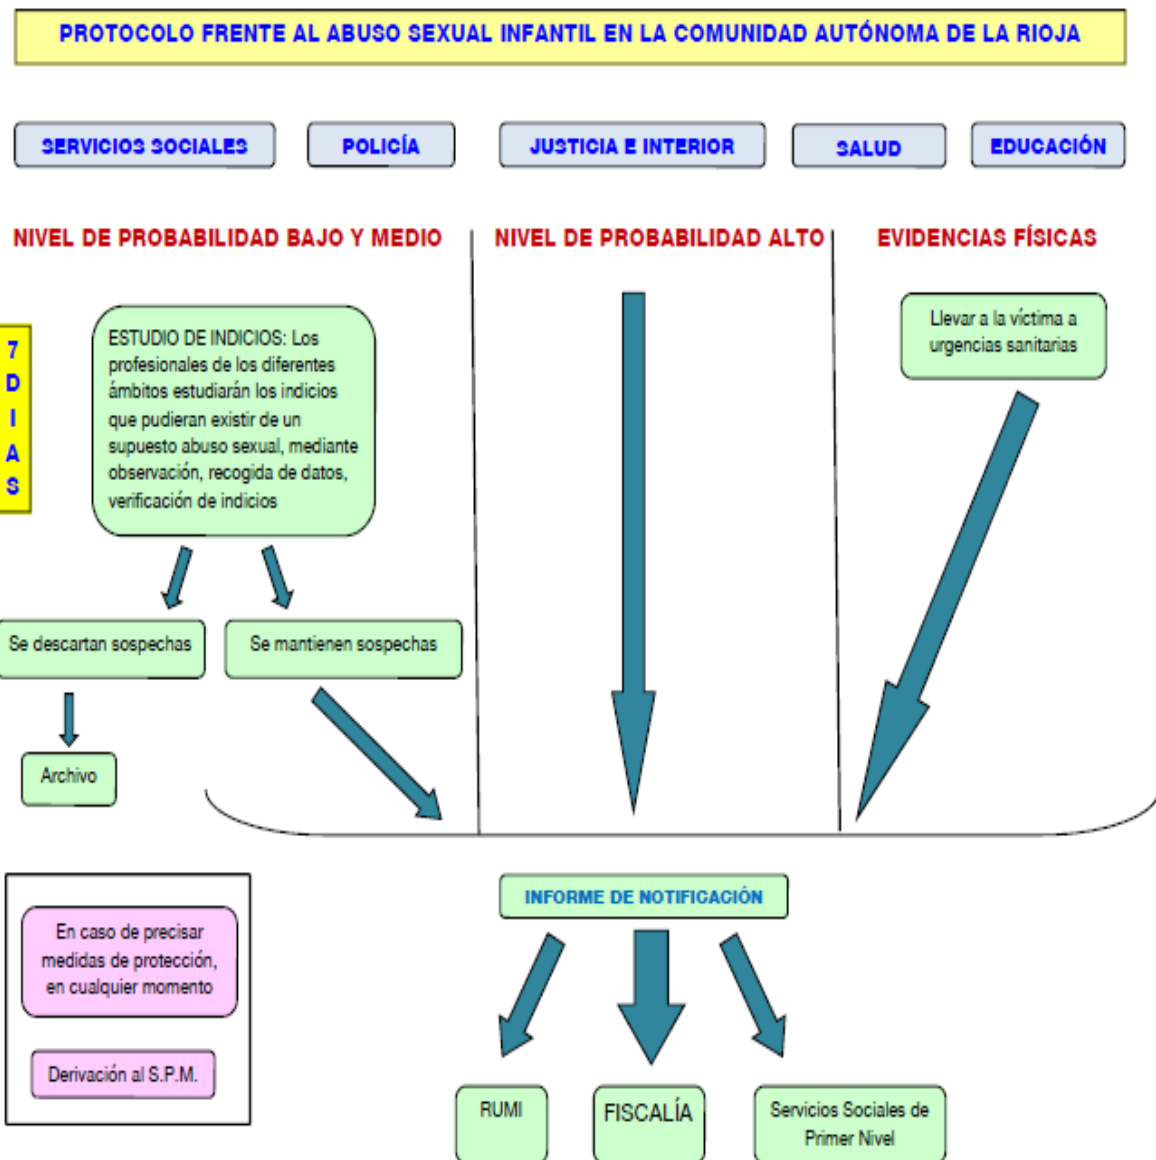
PROTOCOLO FRENTE AL ABUSO SEXUAL INFANTIL EN LA COMUNIDAD AUTÓNOMA DE LA RIOJA

SERVICIOS SOCIALES

POLICÍA

JUSTICIA E INTERIOR

SALUD

EDUCACIÓN

NIVEL DE PROBABILIDAD BAJO Y MEDIO

NIVEL DE PROBABILIDAD ALTO

EVIDENCIAS FÍSICAS

7 DIAS

ESTUDIO DE INDICIOS: Los profesionales de los diferentes ámbitos estudiarán los indicios que pudieran existir de un supuesto abuso sexual, mediante observación, recogida de datos, verificación de indicios

Llevar a la víctima a urgencias sanitarias

Se descartan sospechas

Se mantienen sospechas

Archivo

INFORME DE NOTIFICACIÓN

En caso de precisar medidas de protección, en cualquier momento

Derivación al S.P.M.

RUMI

FISCALÍA

Servicios Sociales de Primer Nivel